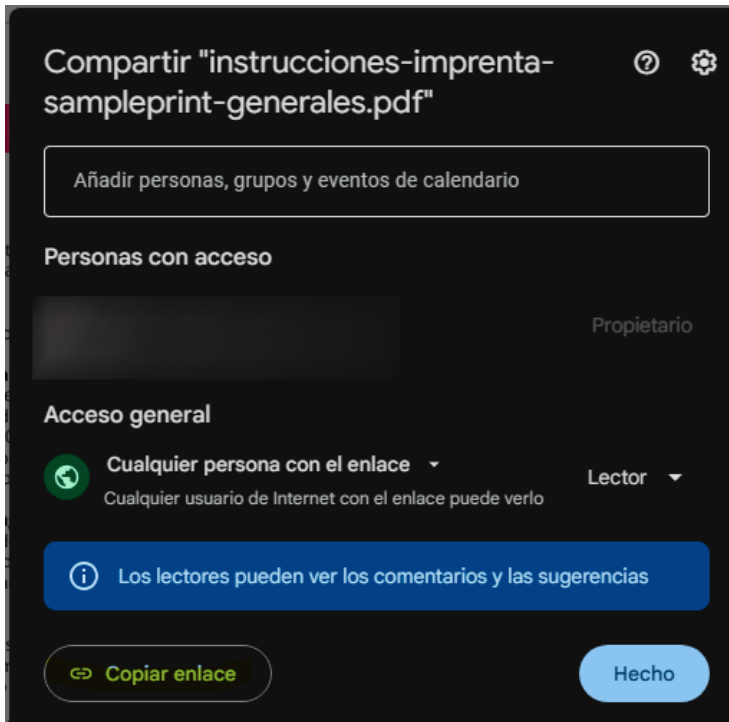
Compartir "instrucciones-imprenta-sampleprint-generales.pdf"

Añadir personas, grupos y eventos de calendario

Personas con acceso

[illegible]
Propietario

Acceso general

Cualquier persona con el enlace
Cualquier usuario de Internet con el enlace puede verlo
Lector

Los lectores pueden ver los comentarios y las sugerencias

Copiar enlace
Hecho